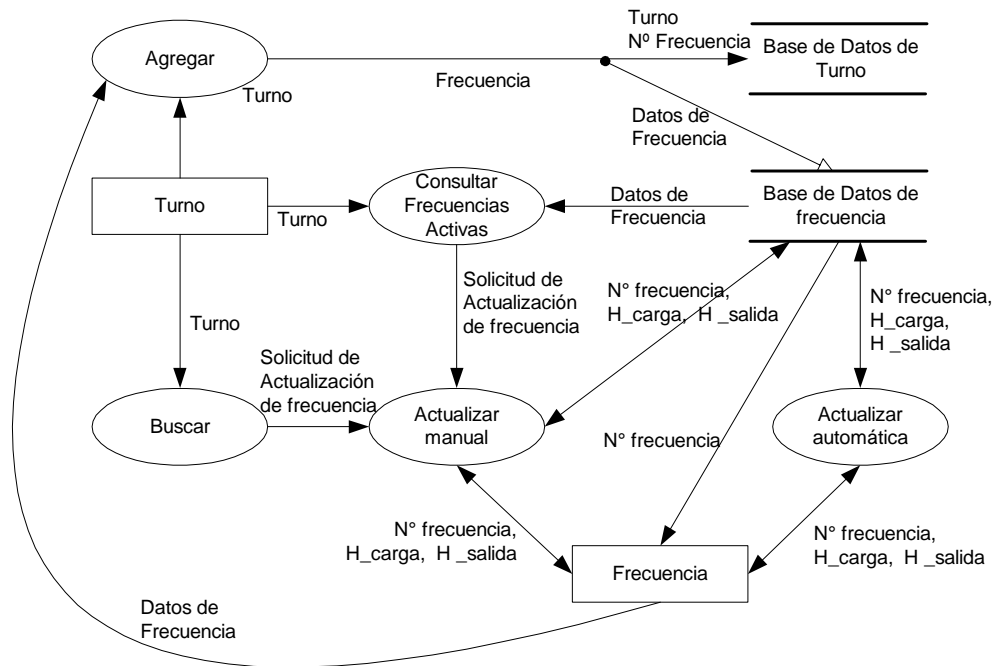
Agregar

Turno
Nº Frecuencia

Base de Datos de Turno

Frecuencia

Turno

Datos de Frecuencia

Turno

Turno

Consultar Frecuencias Activas

Datos de Frecuencia

Base de Datos de frecuencia

Solicitud de Actualización de frecuencia

N° frecuencia, H_carga, H _salida

N° frecuencia, H_carga, H _salida

Turno

Solicitud de Actualización de frecuencia

Buscar

Actualizar manual

N° frecuencia

Actualizar automática

N° frecuencia, H_carga, H _salida

N° frecuencia, H_carga, H _salida

Frecuencia

Datos de Frecuencia